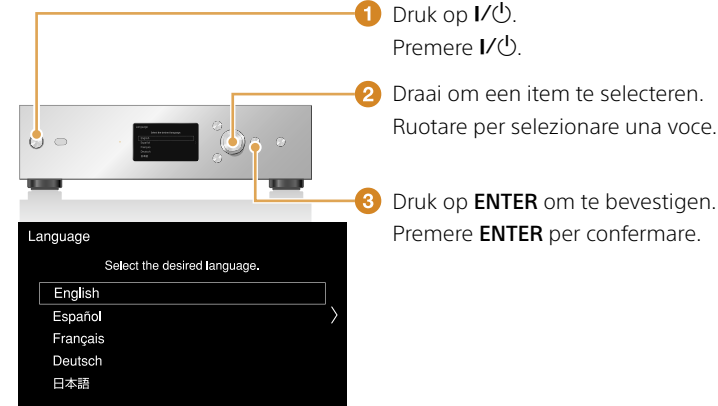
1 Druk op I/⏻.
Premere I/⏻.

2 Draai om een item te selecteren.
Ruotare per selezionare una voce.

3 Druk op **ENTER** om te bevestigen.
Premere **ENTER** per confermare.

Language

Select the desired language.

English
Español
Français
Deutsch
日本語